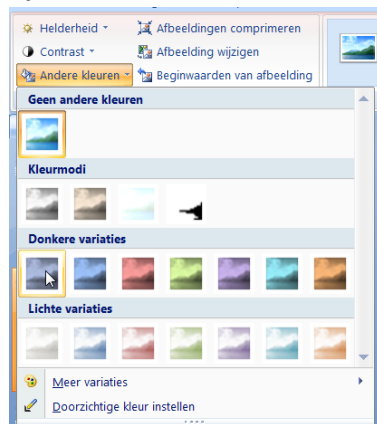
Helderheid ▾
Afbeeldingen comprimeren
Contrast ▾
Afbeelding wijzigen
Andere kleuren ▾
Beginwaarden van afbeelding

Geen andere kleuren

Kleurmodi

Donkere variaties

Lichte variaties

Meer variaties

Doorzichtige kleur instellen